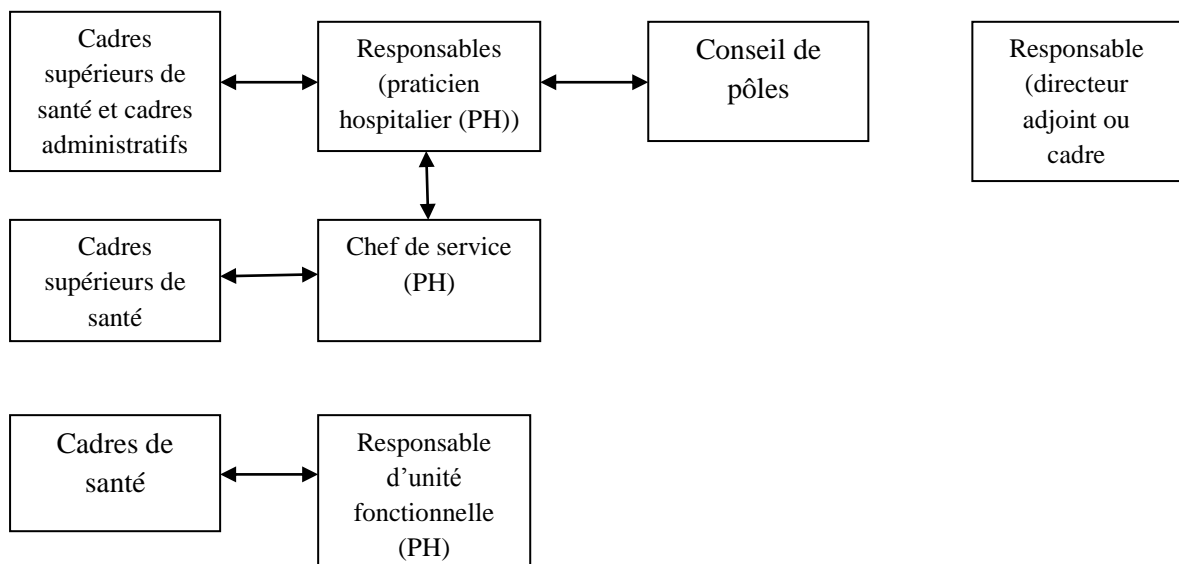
Cadres supérieurs de santé et cadres administratifs

Responsables (praticien hospitalier (PH))

Conseil de pôles

Responsable (directeur adjoint ou cadre

Cadres supérieurs de santé

Chef de service (PH)

Cadres de santé

Responsable d'unité fonctionnelle (PH)